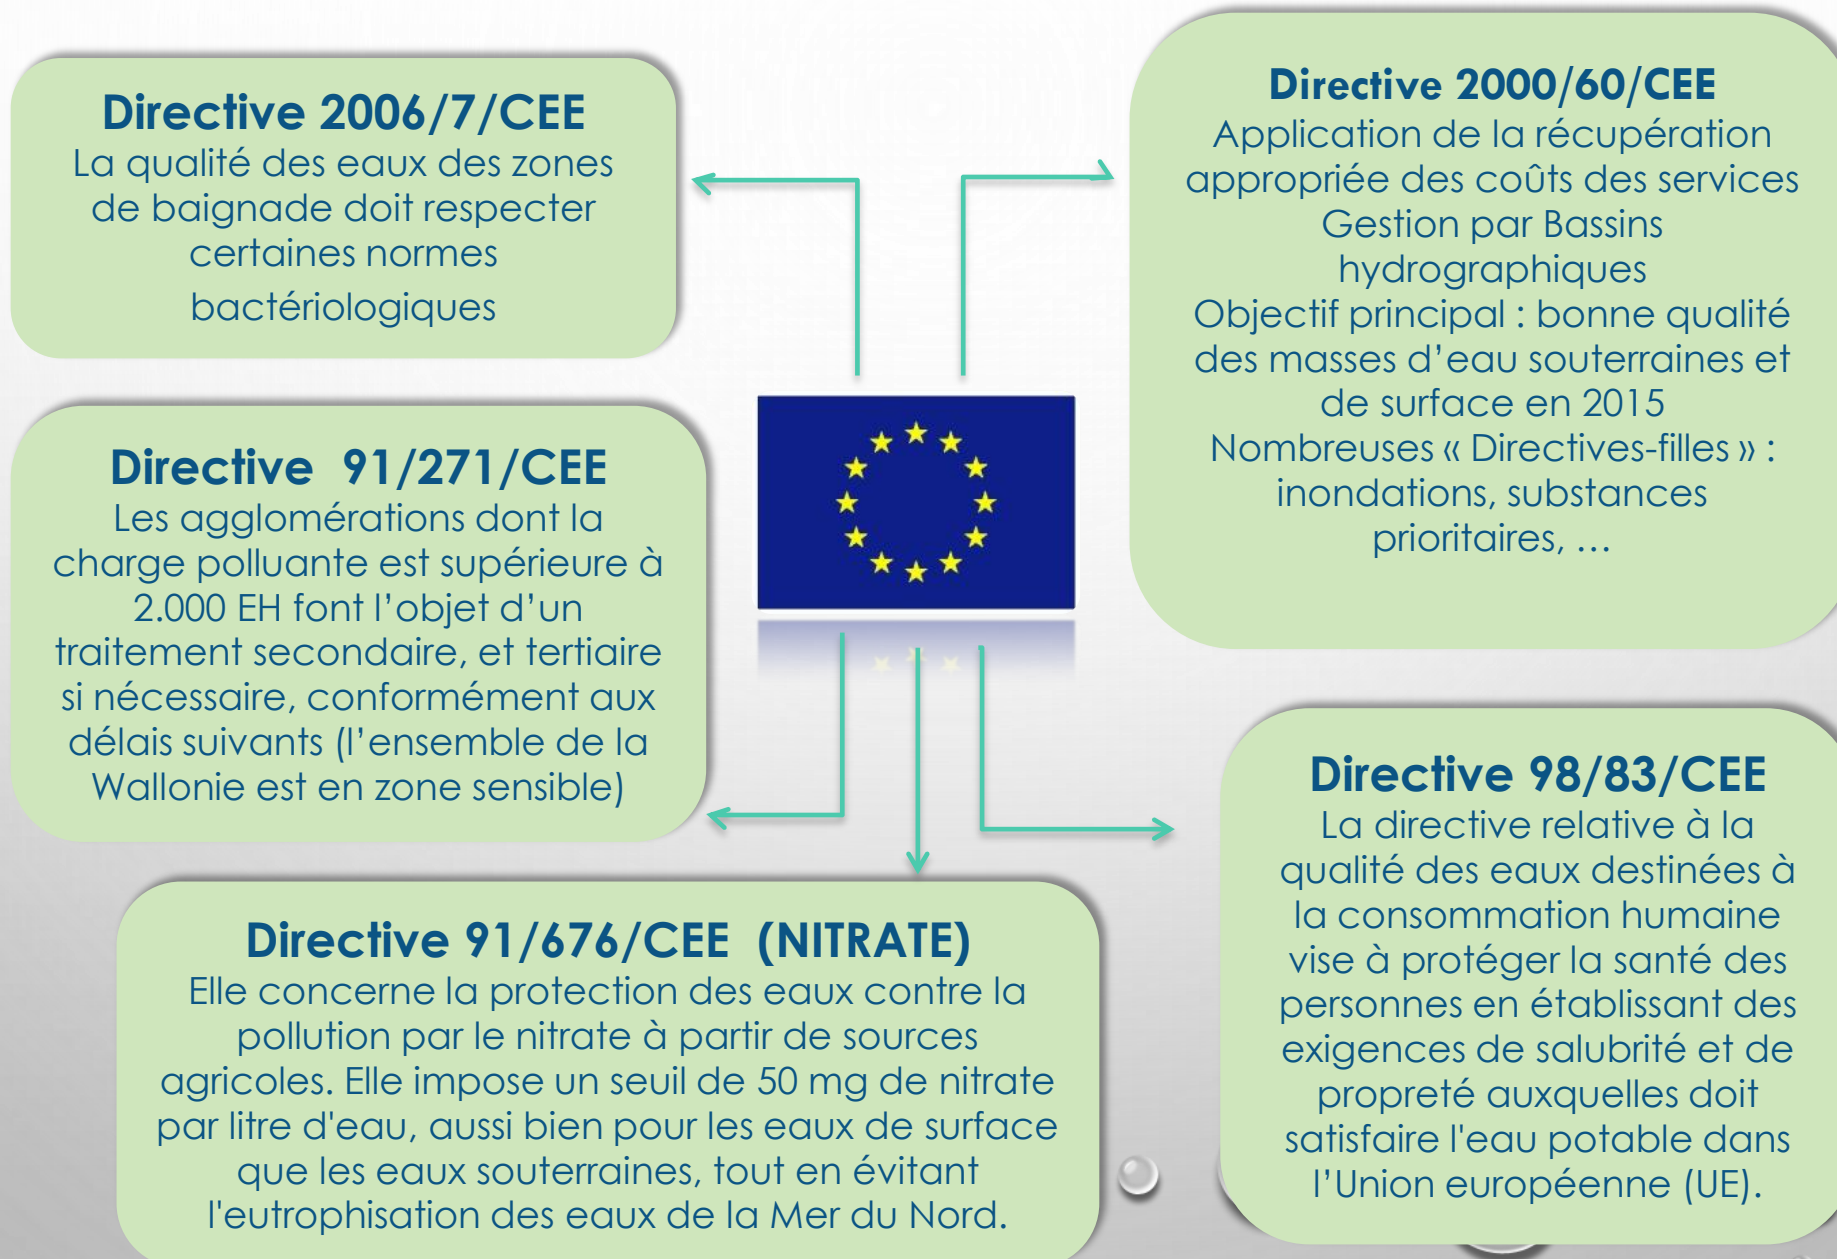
Directive 2006/7/CEE
La qualité des eaux des zones de baignade doit respecter certaines normes bactériologiques

Directive 2000/60/CEE
Application de la récupération appropriée des coûts des services
Gestion par Bassins hydrographiques
Objectif principal : bonne qualité des masses d'eau souterraines et de surface en 2015
Nombreuses « Directives-filles » : inondations, substances prioritaires, …

Directive 91/271/CEE
Les agglomérations dont la charge polluante est supérieure à 2.000 EH font l'objet d'un traitement secondaire, et tertiaire si nécessaire, conformément aux délais suivants (l'ensemble de la Wallonie est en zone sensible)

Directive 98/83/CEE
La directive relative à la qualité des eaux destinées à la consommation humaine vise à protéger la santé des personnes en établissant des exigences de salubrité et de propreté auxquelles doit satisfaire l'eau potable dans l'Union européenne (UE).

Directive 91/676/CEE (NITRATE)
Elle concerne la protection des eaux contre la pollution par le nitrate à partir de sources agricoles. Elle impose un seuil de 50 mg de nitrate par litre d'eau, aussi bien pour les eaux de surface que les eaux souterraines, tout en évitant l'eutrophisation des eaux de la Mer du Nord.